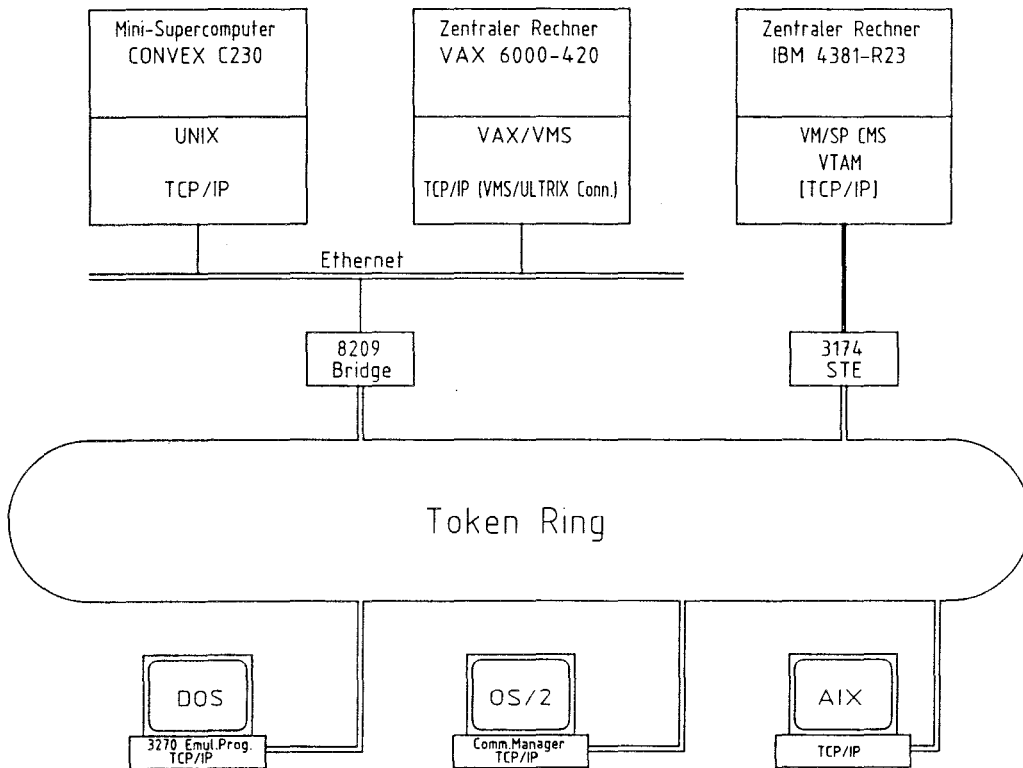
Mini-Supercomputer
CONVEX C230

UNIX

TCP/IP

Zentraler Rechner
VAX 6000-420

VAX/VMS

TCP/IP (VMS/ULTRIX Conn.)

Zentraler Rechner
IBM 4381-R23

VM/SP CMS
VTAM
[TCP/IP]

Ethernet

8209
Bridge

3174
STE

Token Ring

DOS
3270 Emul.Prog.
TCP/IP

OS/2
Comm.Manager
TCP/IP

AIX
TCP/IP